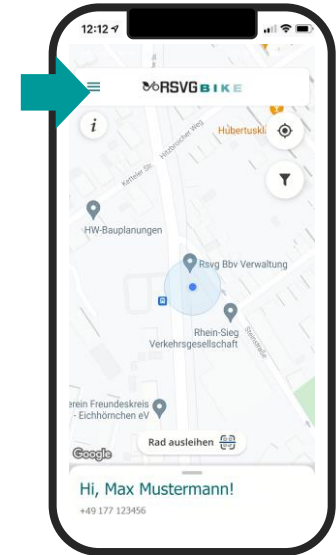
12:12

RSVG BIKE

i

Hubertuskl

Ketteler Str.

Hubbelrather Weg

HW-Bauplanungen

Rsvg Bbv Verwaltung

Rhein-Sieg Verkehrsgesellschaft

Steinstraße

erein Freundeskreis - Eichhörnchen eV

Google

Rad ausleihen

Hi, Max Mustermann!

+49 177 123456